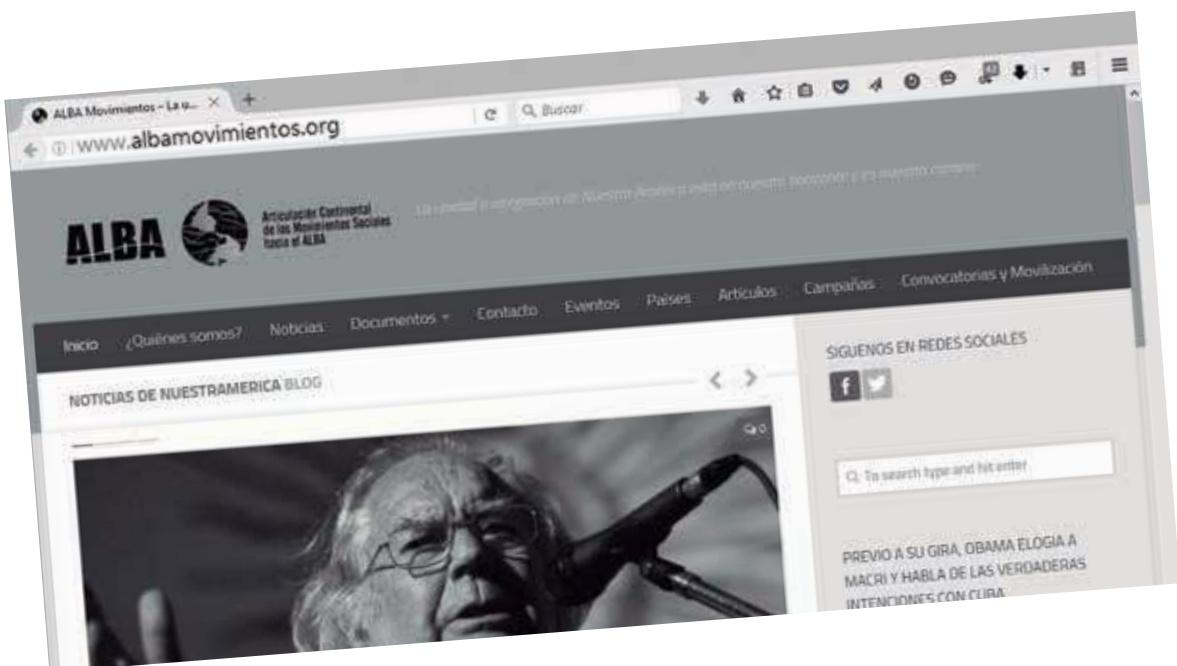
ALBA Movimientos – La u...

www.albamovimientos.org

Buscar

ALBA

Articulación Continental de los Movimientos Sociales hacia el ALBA

La unidad e integración de Nuestra América está en nuestro horizonte y es nuestro camino

Inicio ¿Quiénes somos? Noticias Documentos Contacto Eventos Países Artículos Campañas Convocatorias y Movilización

NOTICIAS DE NUESTRAMERICA BLOG

0

SIGUENOS EN REDES SOCIALES

To search type and hit enter

PREVIO A SU GIRA, OBAMA ELOGIA A MACRI Y HABLA DE LAS VERDADERAS INTENCIONES CON CUBA